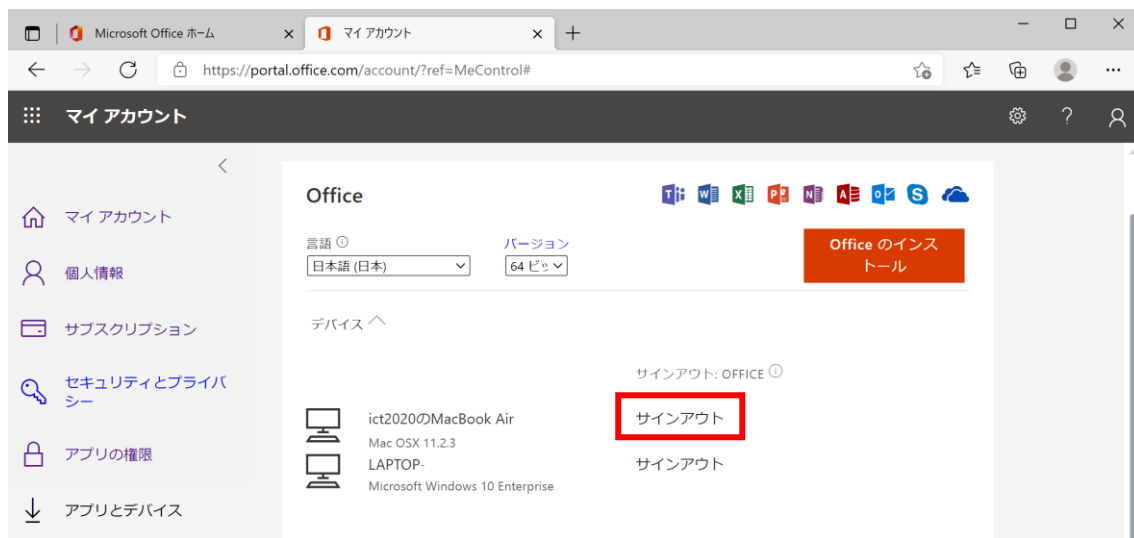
Microsoft Office ホーム ×
マイ アカウント ×
+

https://portal.office.com/account/?ref=MeControl#

マイ アカウント

マイ アカウント
個人情報
サブスクリプション
セキュリティとプライバシー
アプリの権限
アプリとデバイス

Office

言語
日本語 (日本)
バージョン
64 ビッ

Office のインストール

デバイス

サインアウト: OFFICE

ict2020のMacBook Air
Mac OSX 11.2.3
サインアウト

LAPTOP-
Microsoft Windows 10 Enterprise
サインアウト